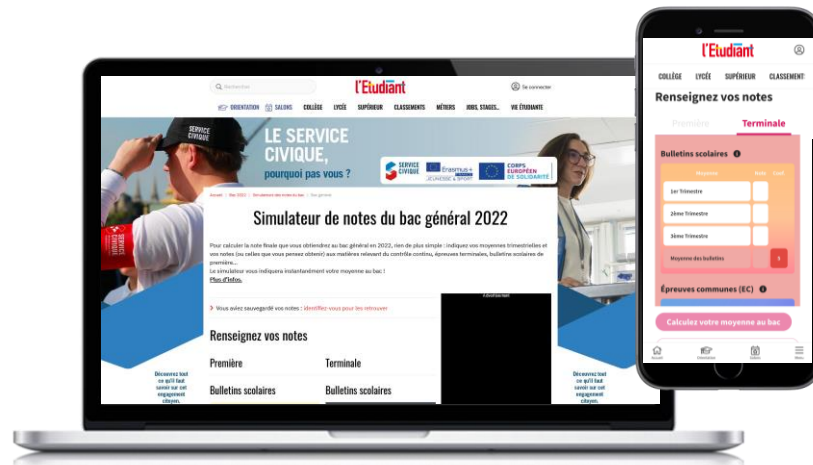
Rechercher
l'Etudiant
Se connecter
ORIENTATION SALONS COLLÈGE LYCÉE SUPÉRIEUR CLASSEMENTS MÉTIERS JOBS, STAGES... VIE ÉTUDIANTE

SERVICE CIVIQUE
LE SERVICE CIVIQUE, pourquoi pas vous ?
SERVICE CIVIQUE
Erasmus+ JEUNESSE & SPORT
CORPS EUROPÉEN DE SOLIDARITÉ

Accueil > Bac 2022 > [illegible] > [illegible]

Simulateur de notes du bac général 2022

Pour calculer la note finale que vous obtiendrez au bac général en 2022, rien de plus simple : indiquez vos moyennes trimestrielles et vos notes (ou celles que vous pensez obtenir) aux matières relevant du contrôle continu, épreuves terminales, bulletins scolaires de première...
Le simulateur vous indiquera instantanément votre moyenne au bac !
Plus d'infos.

> Vous avez sauvegardé vos notes : Identifiez-vous pour les retrouver

Renseignez vos notes

Première
Terminale
Bulletins scolaires
Bulletins scolaires

Découvrez tout ce qu'il faut savoir sur cet engagement citoyen.

Découvrez tout ce qu'il faut savoir sur cet engagement citoyen.

l'Etudiant
COLLÈGE LYCÉE SUPÉRIEUR CLASSEMENT
Renseignez vos notes
Première
Terminale
Bulletins scolaires
Moyenne Note Coef.
1er Trimestre
2ème Trimestre
3ème Trimestre
Moyenne des bulletins
5
Épreuves communes (EC)
Calculez votre moyenne au bac
Accueil Orientation Salons Menu